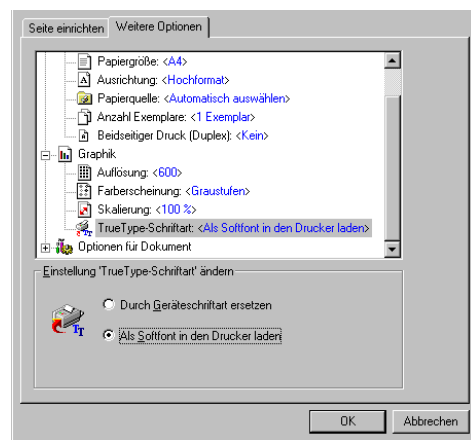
Seite einrichten Weitere Optionen

Papiergröße: <A4>
Ausrichtung: <Hochformat>
Papierquelle: <Automatisch auswählen>
Anzahl Exemplare: <1 Exemplar>
Beidseitiger Druck (Duplex): <Kein>
Graphik
Auflösung: <600>
Farberscheinung: <Graustufen>
Skalierung: <100 %>
TrueType-Schriftart: <Als Softfont in den Drucker laden>
Optionen für Dokument

Einstellung 'TrueType-Schriftart' ändern

Durch Geräteschriftart ersetzen
Als Softfont in den Drucker laden

OK Abbrechen